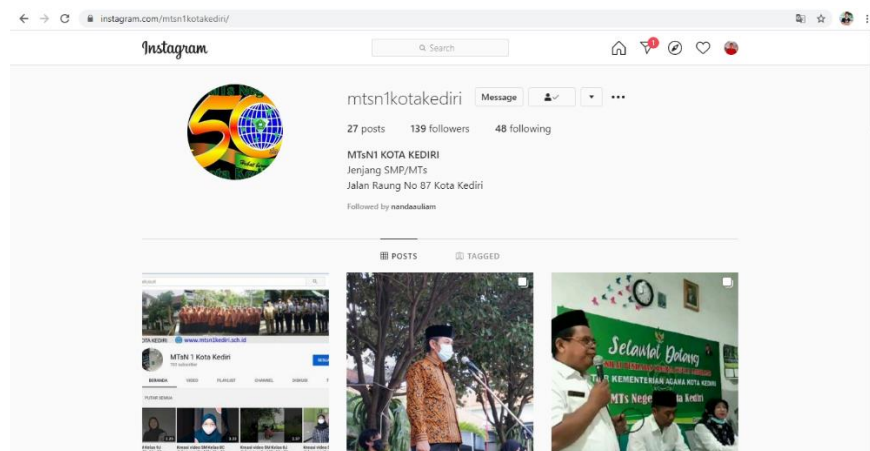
instagram.com/mtsn1kotakediri/

Instagram

Search

mtsn1kotakediri Message

27 posts 139 followers 48 following

MTsN1 KOTA KEDIRI
Jenjang SMP/MTs
Jalan Raung No 87 Kota Kediri

Followed by nandaauliam

POSTS TAGGED

www.mtsn1kediri.sch.id

MTsN 1 Kota Kediri

BERANDA VIDEO PLAYLIST CHANNEL DISKUSI TENTANG

Selamat Datang

KEMENTERIAN AGAMA KOTA KEDIRI

MTs Negeri 1 Kota Kediri